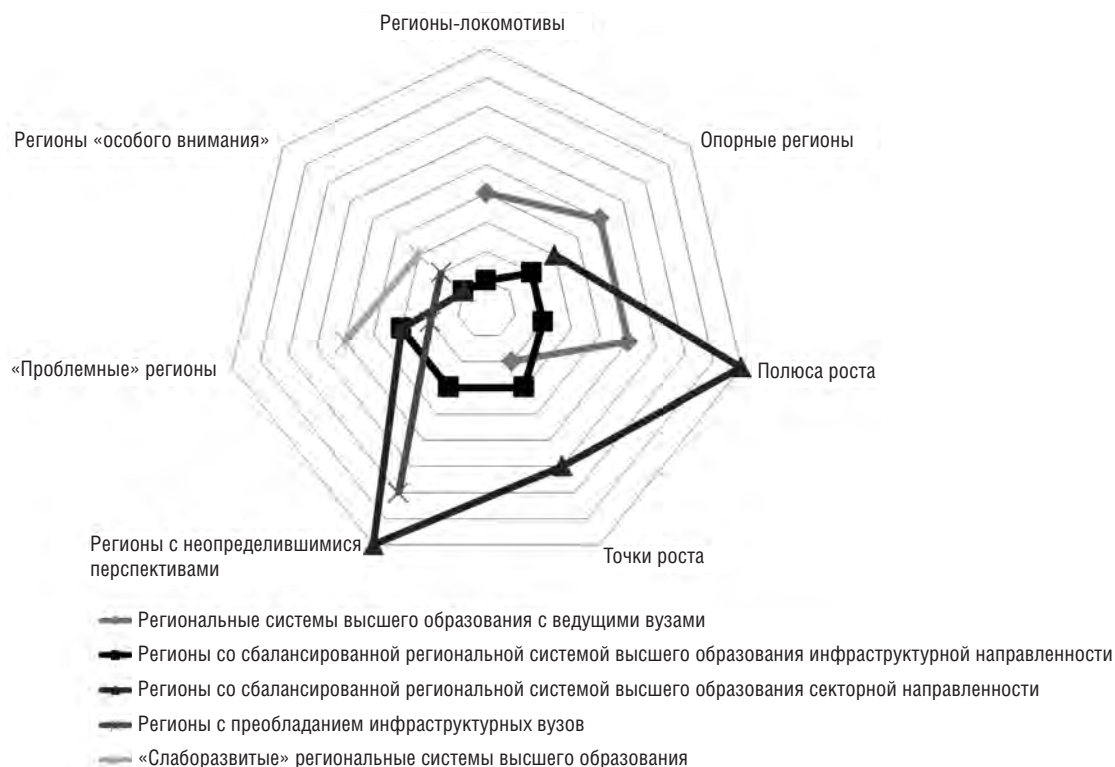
Регионы-локомотивы

Опорные регионы

Полюса роста

Точки роста

Регионы с неопределившимися перспективами

«Проблемные» регионы

Регионы «особого внимания»

Региональные системы высшего образования с ведущими вузами
Регионы со сбалансированной региональной системой высшего образования инфраструктурной направленности
Регионы со сбалансированной региональной системой высшего образования секторной направленности
Регионы с преобладанием инфраструктурных вузов
«Слаборазвитые» региональные системы высшего образования